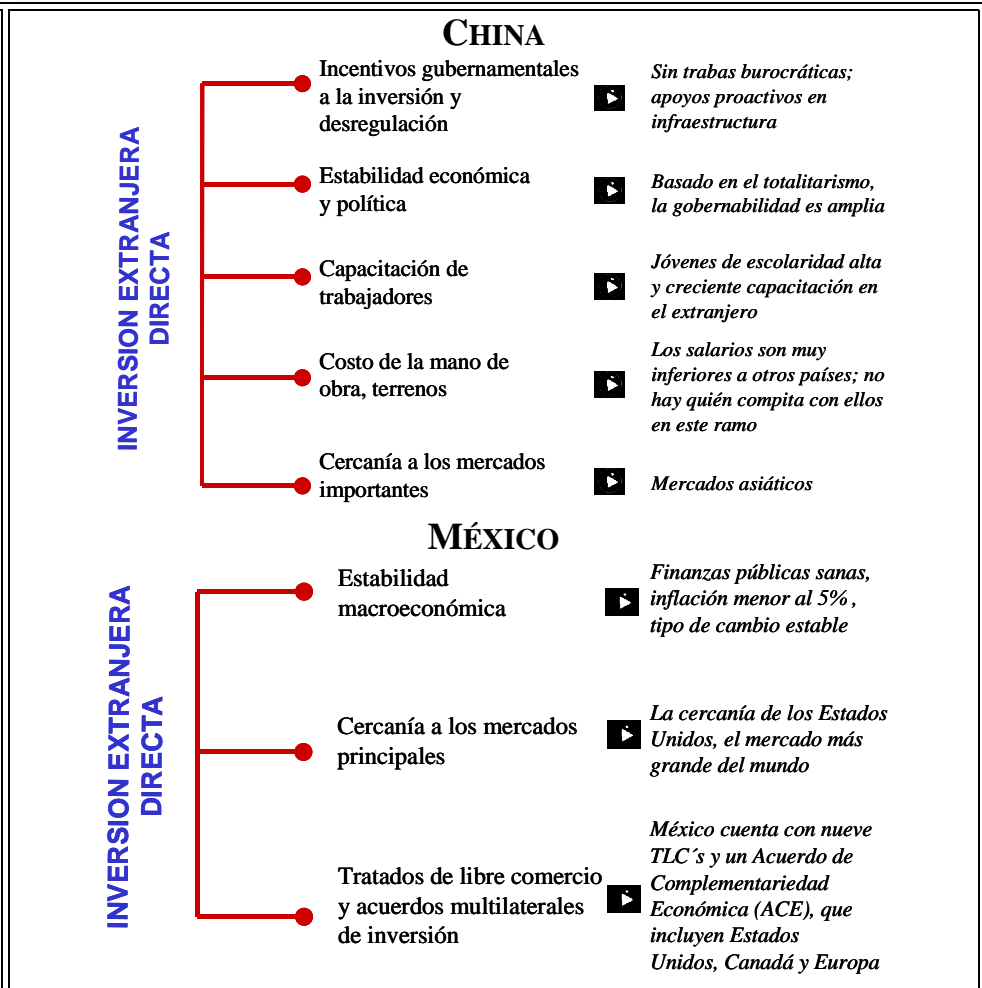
CHINA

INVERSION EXTRANJERA DIRECTA

Incentivos gubernamentales a la inversión y desregulación

Sin trabas burocráticas; apoyos proactivos en infraestructura

Estabilidad económica y política

Basado en el totalitarismo, la gobernabilidad es amplia

Capacitación de trabajadores

Jóvenes de escolaridad alta y creciente capacitación en el extranjero

Costo de la mano de obra, terrenos

Los salarios son muy inferiores a otros países; no hay quién compita con ellos en este ramo

Cercanía a los mercados importantes

Mercados asiáticos

MÉXICO

INVERSION EXTRANJERA DIRECTA

Estabilidad macroeconómica

Finanzas públicas sanas, inflación menor al 5% , tipo de cambio estable

Cercanía a los mercados principales

La cercanía de los Estados Unidos, el mercado más grande del mundo

Tratados de libre comercio y acuerdos multilaterales de inversión

México cuenta con nueve TLC´s y un Acuerdo de Complementariedad Económica (ACE), que incluyen Estados Unidos, Canadá y Europa